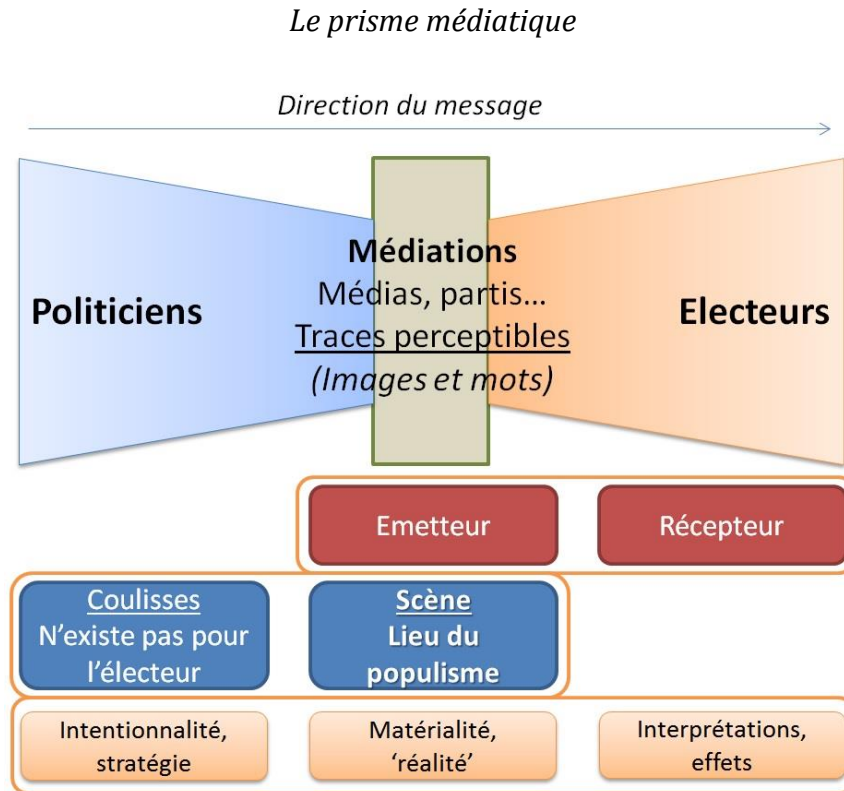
*Le prisme médiatique*

*Direction du message*

**Politiciens**

**Médiations**
Médias, partis…
Traces perceptibles
*(Images et mots)*

**Electeurs**

Emetteur

Récepteur

Coulisses
N'existe pas pour l'électeur

**Scène**
**Lieu du populisme**

Intentionnalité, stratégie

Matérialité, 'réalité'

Interprétations, effets